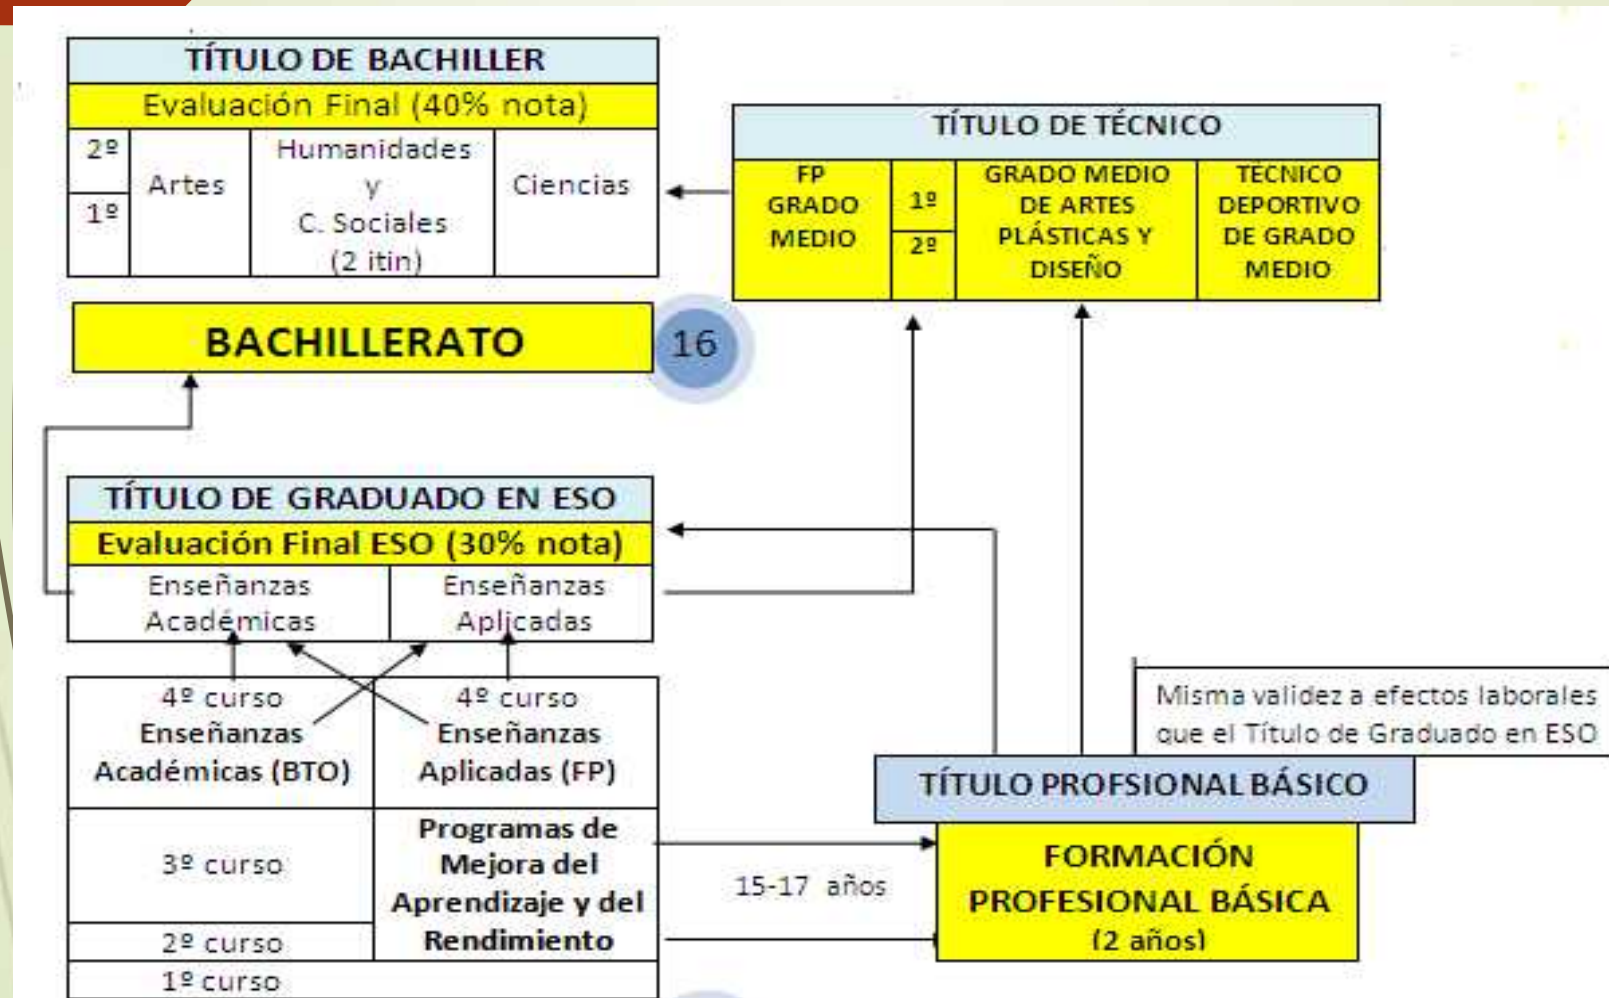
TÍTULO DE BACHILLER

Evaluación Final (40% nota)

| 2º | Artes | Humanidades y C. Sociales (2 itin) | Ciencias |
|---|---|---|---|
| 1º | | | |

TÍTULO DE TÉCNICO

| FP GRADO MEDIO | 1º / 2º | GRADO MEDIO DE ARTES PLÁSTICAS Y DISEÑO | TÉCNICO DEPORTIVO DE GRADO MEDIO |
|---|---|---|---|

BACHILLERATO

16

TÍTULO DE GRADUADO EN ESO

Evaluación Final ESO (30% nota)

| Enseñanzas Académicas | Enseñanzas Aplicadas |
|---|---|

| 4º curso Enseñanzas Académicas (BTO) | 4º curso Enseñanzas Aplicadas (FP) |
|---|---|
| 3º curso | Programas de Mejora del Aprendizaje y del Rendimiento |
| 2º curso | |
| 1º curso | |

Misma validez a efectos laborales que el Título de Graduado en ESO

TÍTULO PROFSIONAL BÁSICO

15-17 años

FORMACIÓN PROFESIONAL BÁSICA (2 años)